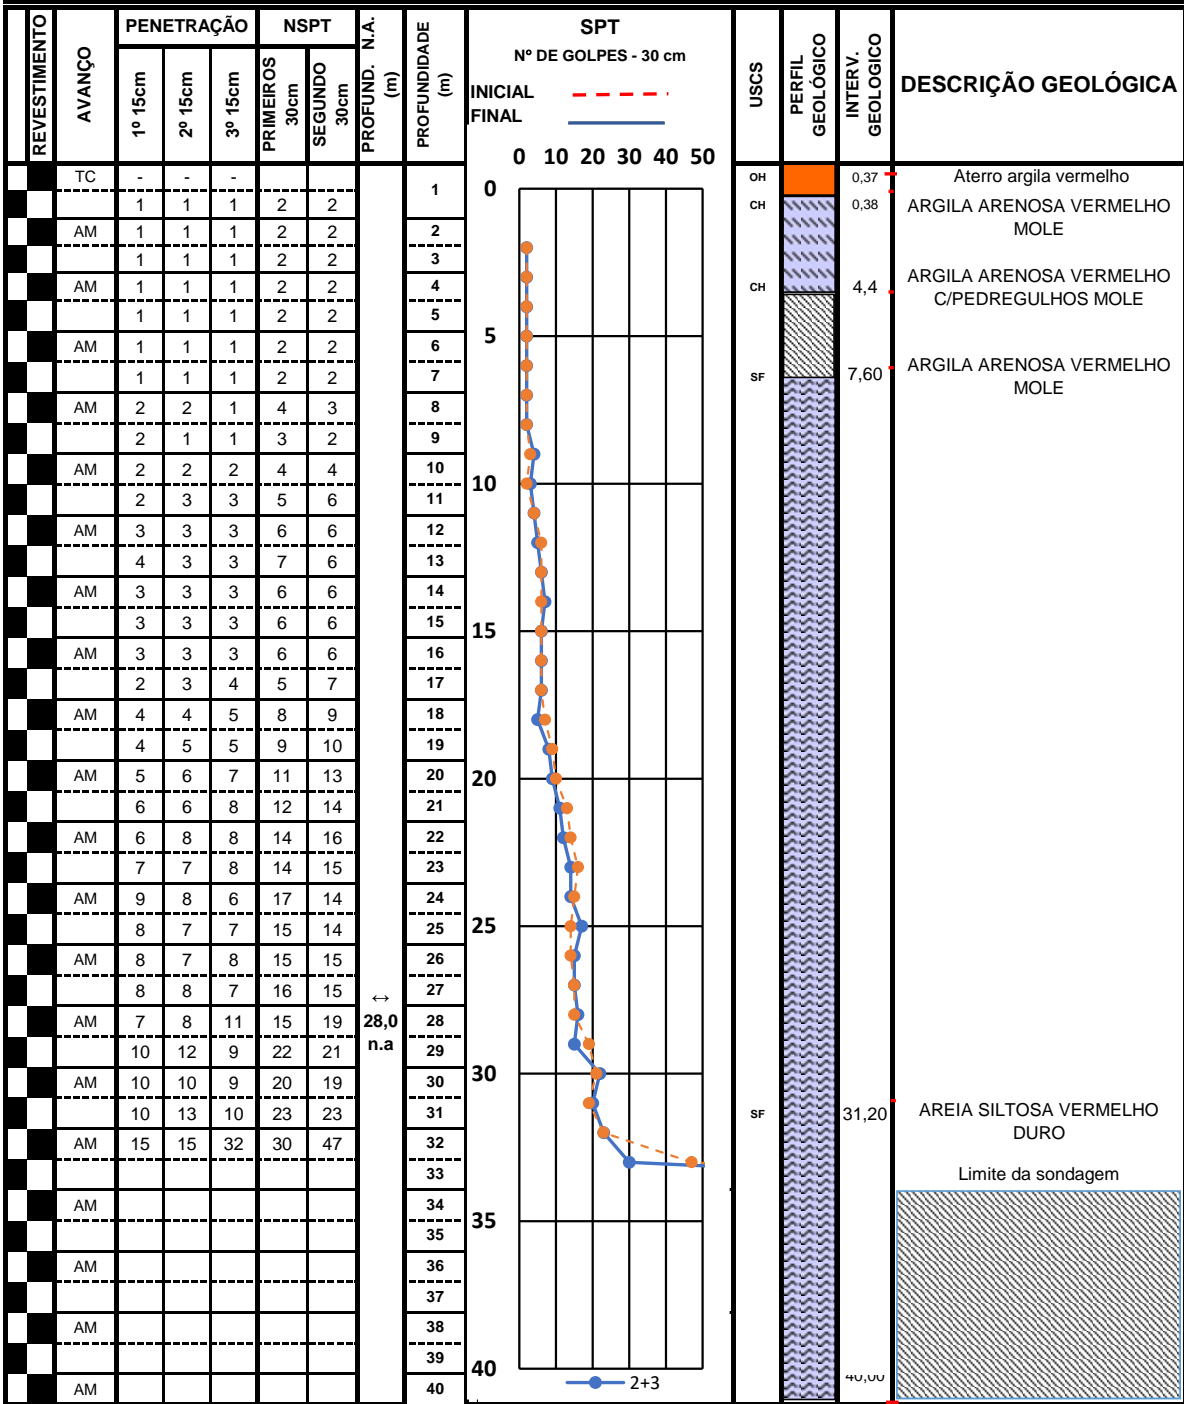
| REVESTIMENTO | AVANÇO | PENETRAÇÃO 1º 15cm | 2º 15cm | 3º 15cm | NSPT PRIMEIROS 30cm | SEGUNDO 30cm | PROFUND. N.A. (m) | PROFUNDIDADE (m) |
|---|---|---|---|---|---|---|---|---|
| | TC | - | - | - | | | | 1 |
| | | 1 | 1 | 1 | 2 | 2 | | |
| | AM | 1 | 1 | 1 | 2 | 2 | | 2 |
| | | 1 | 1 | 1 | 2 | 2 | | 3 |
| | AM | 1 | 1 | 1 | 2 | 2 | | 4 |
| | | 1 | 1 | 1 | 2 | 2 | | 5 |
| | AM | 1 | 1 | 1 | 2 | 2 | | 6 |
| | | 1 | 1 | 1 | 2 | 2 | | 7 |
| | AM | 2 | 2 | 1 | 4 | 3 | | 8 |
| | | 2 | 1 | 1 | 3 | 2 | | 9 |
| | AM | 2 | 2 | 2 | 4 | 4 | | 10 |
| | | 2 | 3 | 3 | 5 | 6 | | 11 |
| | AM | 3 | 3 | 3 | 6 | 6 | | 12 |
| | | 4 | 3 | 3 | 7 | 6 | | 13 |
| | AM | 3 | 3 | 3 | 6 | 6 | | 14 |
| | | 3 | 3 | 3 | 6 | 6 | | 15 |
| | AM | 3 | 3 | 3 | 6 | 6 | | 16 |
| | | 2 | 3 | 4 | 5 | 7 | | 17 |
| | AM | 4 | 4 | 5 | 8 | 9 | | 18 |
| | | 4 | 5 | 5 | 9 | 10 | | 19 |
| | AM | 5 | 6 | 7 | 11 | 13 | | 20 |
| | | 6 | 6 | 8 | 12 | 14 | | 21 |
| | AM | 6 | 8 | 8 | 14 | 16 | | 22 |
| | | 7 | 7 | 8 | 14 | 15 | | 23 |
| | AM | 9 | 8 | 6 | 17 | 14 | | 24 |
| | | 8 | 7 | 7 | 15 | 14 | | 25 |
| | AM | 8 | 7 | 8 | 15 | 15 | | 26 |
| | | 8 | 8 | 7 | 16 | 15 | ↔ | 27 |
| | AM | 7 | 8 | 11 | 15 | 19 | 28,0 | 28 |
| | | 10 | 12 | 9 | 22 | 21 | n.a | 29 |
| | AM | 10 | 10 | 9 | 20 | 19 | | 30 |
| | | 10 | 13 | 10 | 23 | 23 | | 31 |
| | AM | 15 | 15 | 32 | 30 | 47 | | 32 |
| | | | | | | | | 33 |
| | AM | | | | | | | 34 |
| | | | | | | | | 35 |
| | AM | | | | | | | 36 |
| | | | | | | | | 37 |
| | AM | | | | | | | 38 |
| | | | | | | | | 39 |
| | AM | | | | | | | 40 |

SPT
Nº DE GOLPES - 30 cm
INICIAL
FINAL
0 10 20 30 40 50
0
5
10
15
20
25
30
35
40
2+3

USCS
PERFIL GEOLÓGICO
INTERV. GEOLÓGICO
DESCRIÇÃO GEOLÓGICA

OH 0,37 Aterro argila vermelho
CH 0,38 ARGILA ARENOSA VERMELHO MOLE
CH 4,4 ARGILA ARENOSA VERMELHO C/PEDREGULHOS MOLE
SF 7,60 ARGILA ARENOSA VERMELHO MOLE
SF 31,20 AREIA SILTOSA VERMELHO DURO
Limite da sondagem
40,00